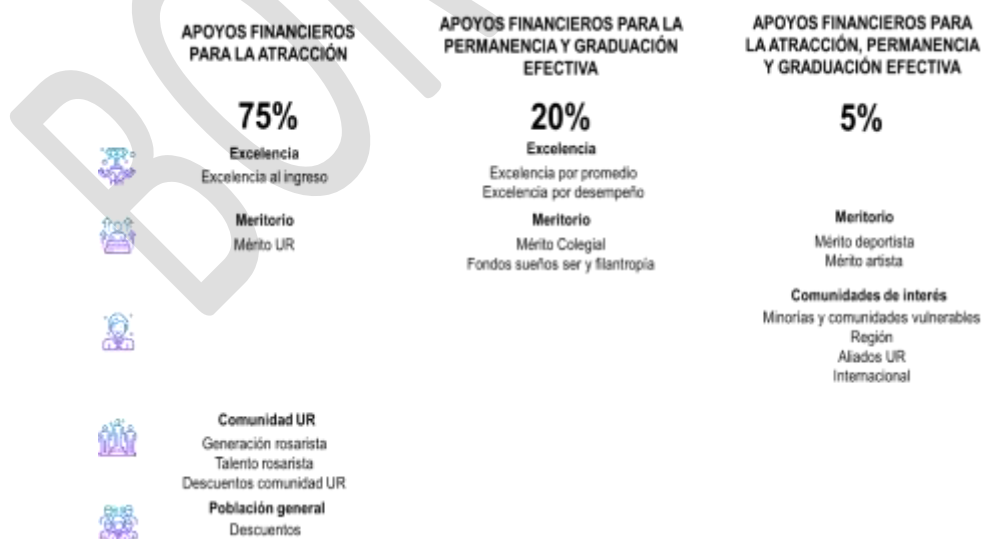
APOYOS FINANCIEROS PARA LA ATRACCIÓN

75%

Excelencia
Excelencia al ingreso

Meritorio
Mérito UR

Comunidad UR
Generación rosarista
Talento rosarista
Descuentos comunidad UR

Población general
Descuentos

APOYOS FINANCIEROS PARA LA PERMANENCIA Y GRADUACIÓN EFECTIVA

20%

Excelencia
Excelencia por promedio
Excelencia por desempeño

Meritorio
Mérito Colegial
Fondos sueños ser y filantropía

APOYOS FINANCIEROS PARA LA ATRACCIÓN, PERMANENCIA Y GRADUACIÓN EFECTIVA

5%

Meritorio
Mérito deportista
Mérito artista

Comunidades de interés
Minorías y comunidades vulnerables
Región
Aliados UR
Internacional